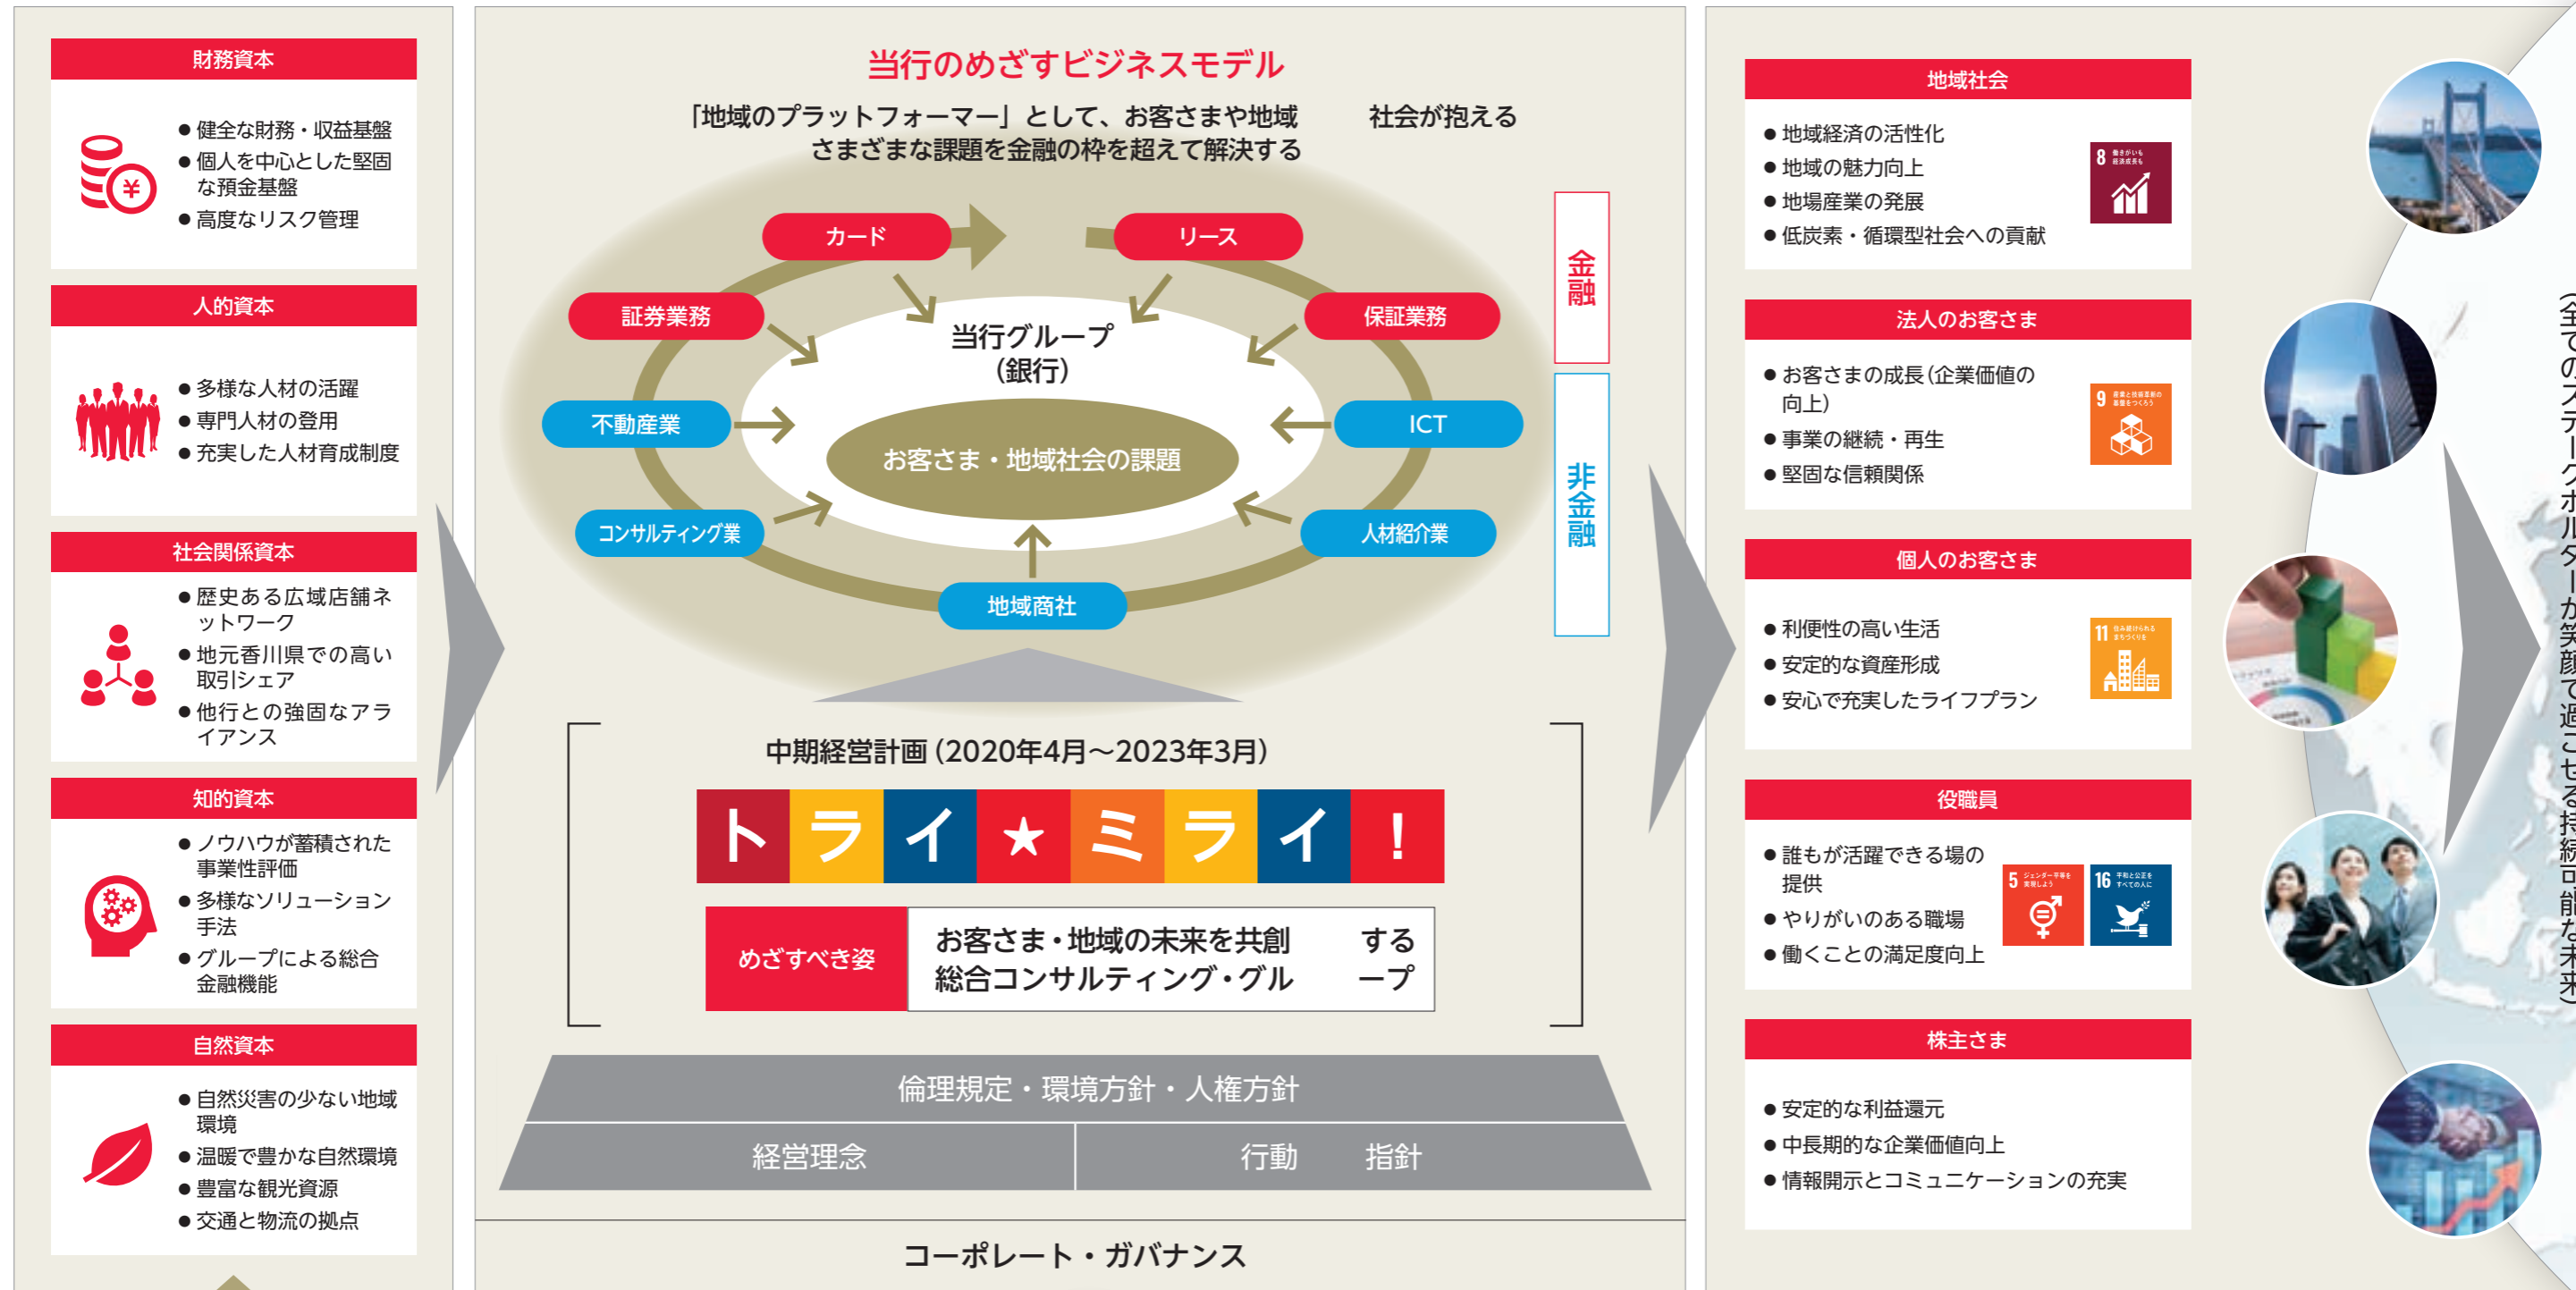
財務資本

● 健全な財務・収益基盤
● 個人を中心とした堅固な預金基盤
● 高度なリスク管理

人的資本

● 多様な人材の活躍
● 専門人材の登用
● 充実した人材育成制度

社会関係資本

● 歴史ある広域店舗ネットワーク
● 地元香川県での高い取引シェア
● 他行との強固なアライアンス

知的資本

● ノウハウが蓄積された事業性評価
● 多様なソリューション手法
● グループによる総合金融機能

自然資本

● 自然災害の少ない地域環境
● 温暖で豊かな自然環境
● 豊富な観光資源
● 交通と物流の拠点

当行のめざすビジネスモデル

「地域のプラットフォーマー」として、お客さまや地域社会が抱える さまざまな課題を金融の枠を超えて解決する

カード
リース
証券業務
保証業務
当行グループ（銀行）
不動産業
ICT
お客さま・地域社会の課題
コンサルティング業
人材紹介業
地域商社

金融
非金融

中期経営計画（2020年4月～2023年3月）

ト ラ イ ★ ミ ラ イ ！

めざすべき姿
お客さま・地域の未来を共創する総合コンサルティング・グループ

倫理規定・環境方針・人権方針
経営理念
行動指針

コーポレート・ガバナンス

地域社会

● 地域経済の活性化
● 地域の魅力向上
● 地場産業の発展
● 低炭素・循環型社会への貢献

8

法人のお客さま

● お客さまの成長（企業価値の向上）
● 事業の継続・再生
● 堅固な信頼関係

9

個人のお客さま

● 利便性の高い生活
● 安定的な資産形成
● 安心で充実したライフプラン

11

役職員

● 誰もが活躍できる場の提供
● やりがいのある職場
● 働くことの満足度向上

5
16

株主さま

● 安定的な利益還元
● 中長期的な企業価値向上
● 情報開示とコミュニケーションの充実

（全てのステークホルダーが笑顔で過ごせる持続可能な未来）